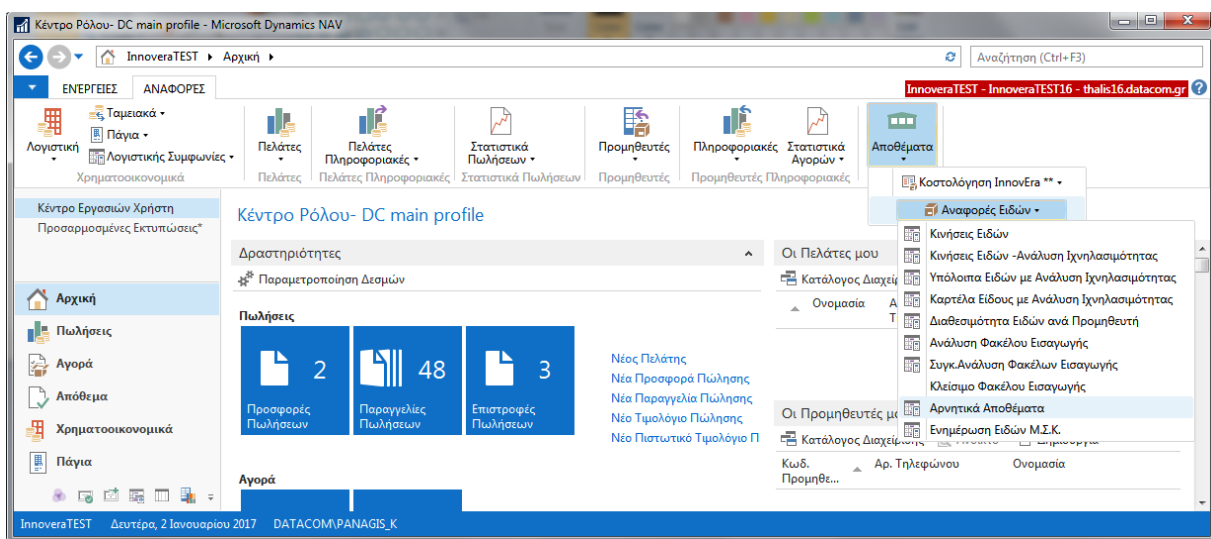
Κέντρο Ρόλου- DC main profile - Microsoft Dynamics NAV

InnoveraTEST ▸ Αρχική ▸

Αναζήτηση (Ctrl+F3)

ΕΝΕΡΓΕΙΕΣ ΑΝΑΦΟΡΕΣ

InnoveraTEST - InnoveraTEST16 - thalis16.datacom.gr

Λογιστική
Ταμειακά
Πάγια
Λογιστικής Συμφωνίες
Χρηματοοικονομικά

Πελάτες
Πελάτες

Πελάτες Πληροφοριακές
Πελάτες Πληροφοριακές

Στατιστικά Πωλήσεων
Στατιστικά Πωλήσεων

Προμηθευτές
Προμηθευτές

Πληροφοριακές
Στατιστικά Αγορών
Προμηθευτές Πληροφοριακές

Αποθέματα

Κοστολόγηση InnovEra **
Αναφορές Ειδών
Κινήσεις Ειδών
Κινήσεις Ειδών -Ανάλυση Ιχνηλασιμότητας
Υπόλοιπα Ειδών με Ανάλυση Ιχνηλασιμότητας
Καρτέλα Είδους με Ανάλυση Ιχνηλασιμότητας
Διαθεσιμότητα Ειδών ανά Προμηθευτή
Ανάλυση Φακέλου Εισαγωγής
Συγκ.Ανάλυση Φακέλων Εισαγωγής
Κλείσιμο Φακέλου Εισαγωγής
Αρνητικά Αποθέματα
Ενημέρωση Ειδών Μ.Σ.Κ.

Κέντρο Εργασιών Χρήστη
Προσαρμοσμένες Εκτυπώσεις*

Αρχική
Πωλήσεις
Αγορά
Απόθεμα
Χρηματοοικονομικά
Πάγια

Κέντρο Ρόλου- DC main profile

Δραστηριότητες
Παραμετροποίηση Δεσμών

Πωλήσεις
2
Προσφορές Πωλήσεων
48
Παραγγελίες Πωλήσεων
3
Επιστροφές Πωλήσεων

Νέος Πελάτης
Νέα Προσφορά Πώλησης
Νέα Παραγγελία Πώλησης
Νέο Τιμολόγιο Πώλησης
Νέο Πιστωτικό Τιμολόγιο Π

Αγορά

Οι Πελάτες μου
Κατάλογος Διαχεί
Ονομασία

Οι Προμηθευτές μ
Κατάλογος Διαχεί
Κωδ. Προμηθε...
Αρ. Τηλεφώνου
Ονομασία

InnoveraTEST Δευτέρα, 2 Ιανουαρίου 2017 DATACOM\PANAGIS_K